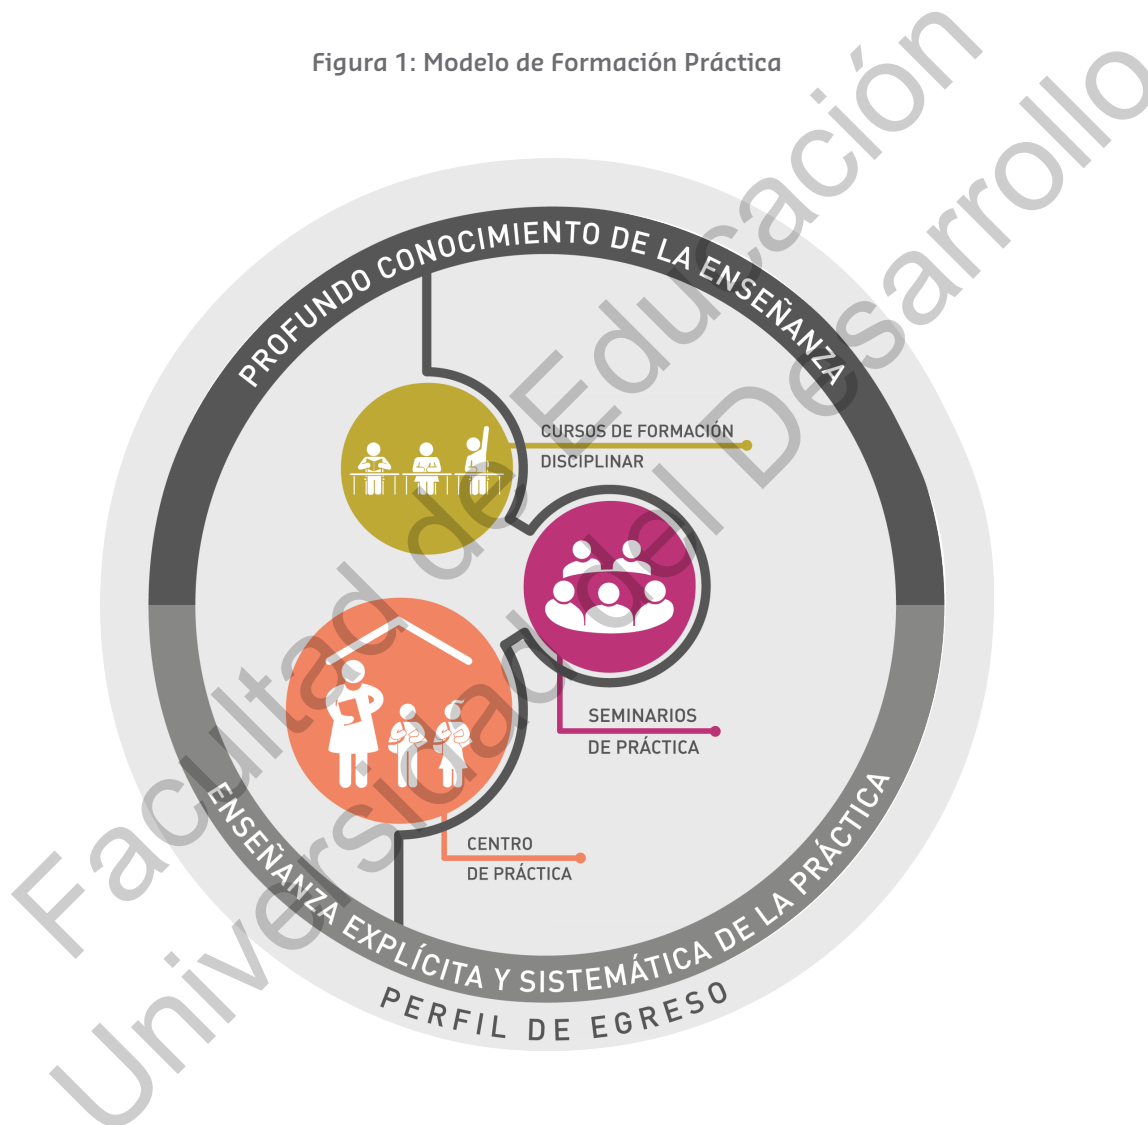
Figura 1: Modelo de Formación Práctica

PROFUNDO CONOCIMIENTO DE LA ENSEÑANZA

CURSOS DE FORMACIÓN DISCIPLINAR

SEMINARIOS DE PRÁCTICA

CENTRO DE PRÁCTICA

ENSEÑANZA EXPLÍCITA Y SISTEMÁTICA DE LA PRÁCTICA

PERFIL DE EGRESO

Facultad de Educación
Universidad del Desarrollo